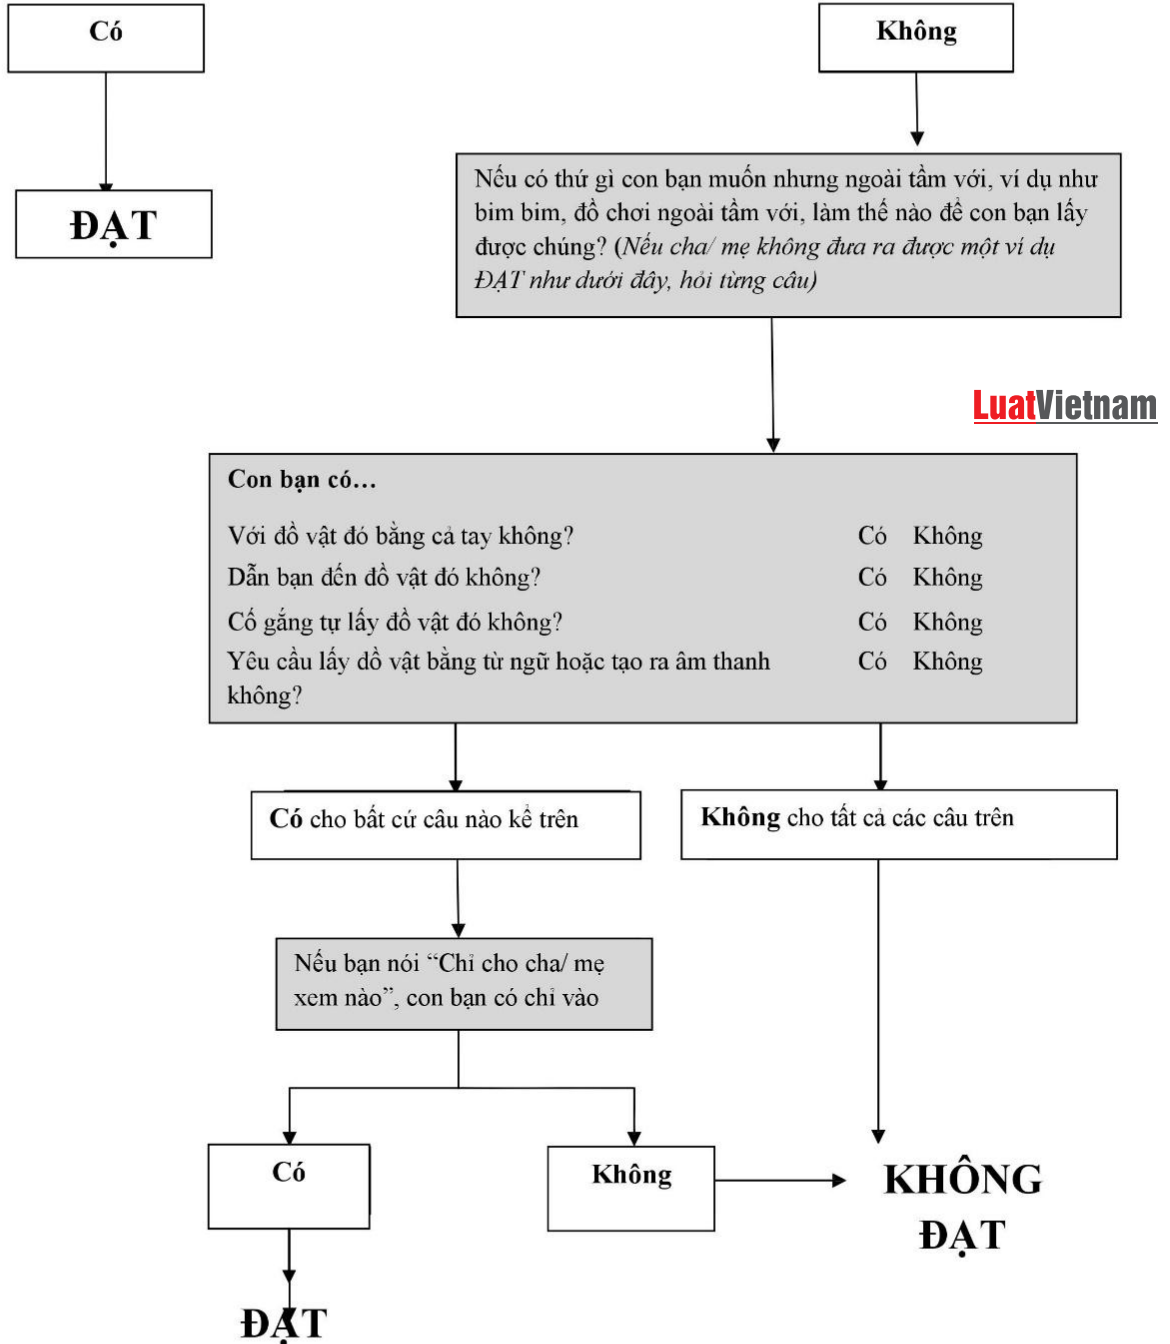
Có

Không

ĐẠT

Nếu có thứ gì con bạn muốn nhưng ngoài tầm với, ví dụ như bim bim, đồ chơi ngoài tầm với, làm thế nào để con bạn lấy được chúng? (Nếu cha/ mẹ không đưa ra được một ví dụ ĐẠT như dưới đây, hỏi từng câu)

LuatVietnam

Con bạn có…

| | | |
|---|---|---|
| Với đồ vật đó bằng cả tay không? | Có | Không |
| Dẫn bạn đến đồ vật đó không? | Có | Không |
| Cố gắng tự lấy đồ vật đó không? | Có | Không |
| Yêu cầu lấy đồ vật bằng từ ngữ hoặc tạo ra âm thanh không? | Có | Không |

Có cho bất cứ câu nào kể trên

Không cho tất cả các câu trên

Nếu bạn nói "Chỉ cho cha/ mẹ xem nào", con bạn có chỉ vào

Có

Không

KHÔNG ĐẠT

ĐẠT